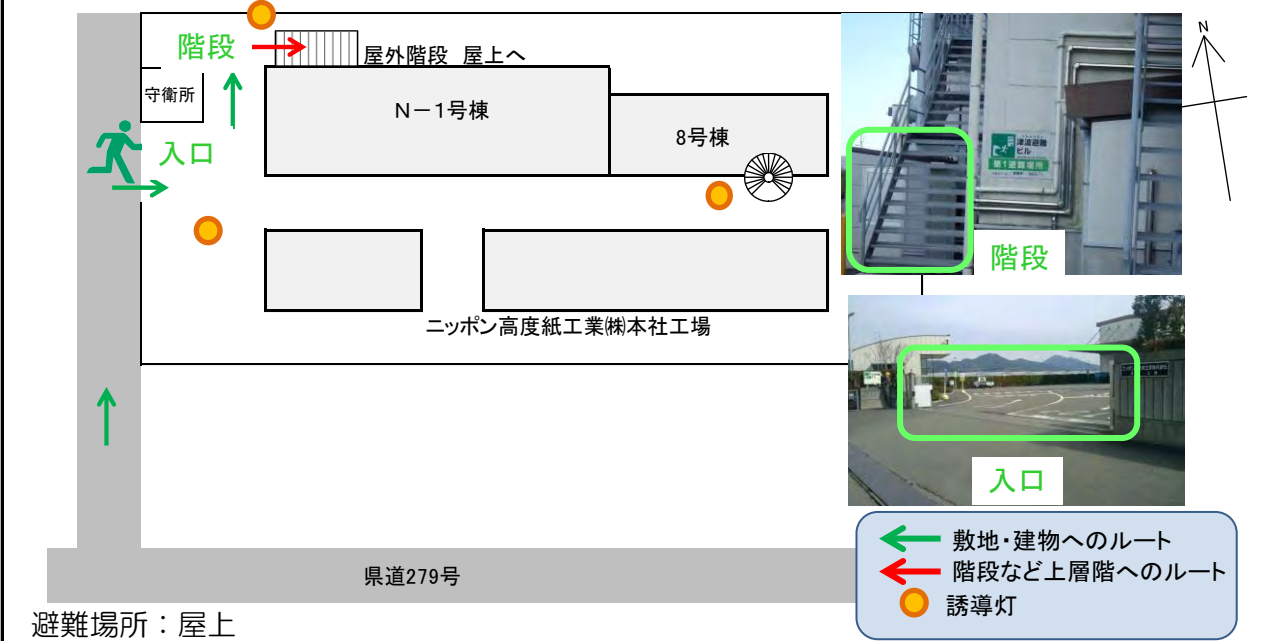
階段

屋外階段 屋上へ

守衛所

N－1号棟

8号棟

入口

ニッポン高度紙工業㈱本社工場

県道279号

避難場所：屋上

津波避難ビル

第1避難場所

階段

入口

N

敷地・建物へのルート

階段など上層階へのルート

誘導灯